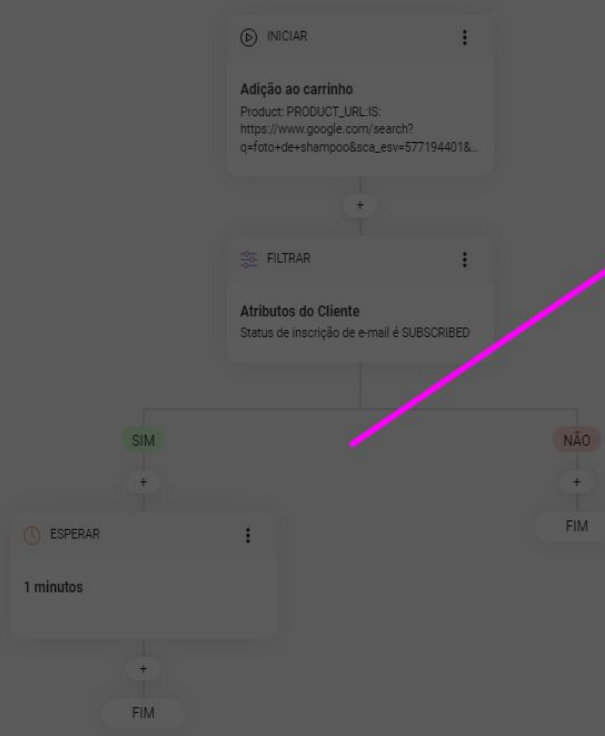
INICIAR

Adição ao carrinho
Product: PRODUCT_URL:IS: https://www.google.com/search?q=foto+de+shampoo&sca_esv=5771944018...

+

FILTRAR

Atributos do Cliente
Status de inscrição de e-mail é SUBSCRIBED

SIM

+

ESPERAR

1 minutos

+

FIM

NÃO

+

FIM